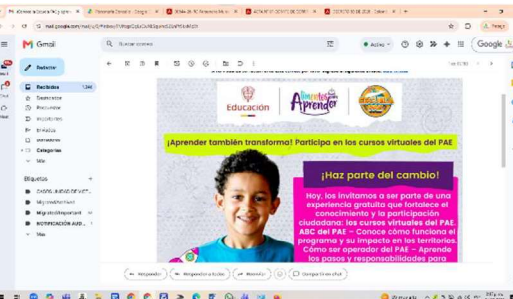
Gmail

Buscar correo

Activo

Google

Redactar

Recibidos 1.344

Destacados

Pospuestos

Importantes

Enviados

Borradores

Categorías

Más

Etiquetas

Educación

Aprender

¡Aprender también transforma! Participa en los cursos virtuales del PAE

¡Haz parte del cambio!

Hoy, los invitamos a ser parte de una experiencia gratuita que fortalece el conocimiento y la participación ciudadana: los cursos virtuales del PAE.

ABC del PAE – Conoce cómo funciona el programa y su impacto en los territorios.

Cómo ser operador del PAE – Aprende los pasos y responsabilidades para

Responder

Responder a todos

Reenviar

Compartir en chat